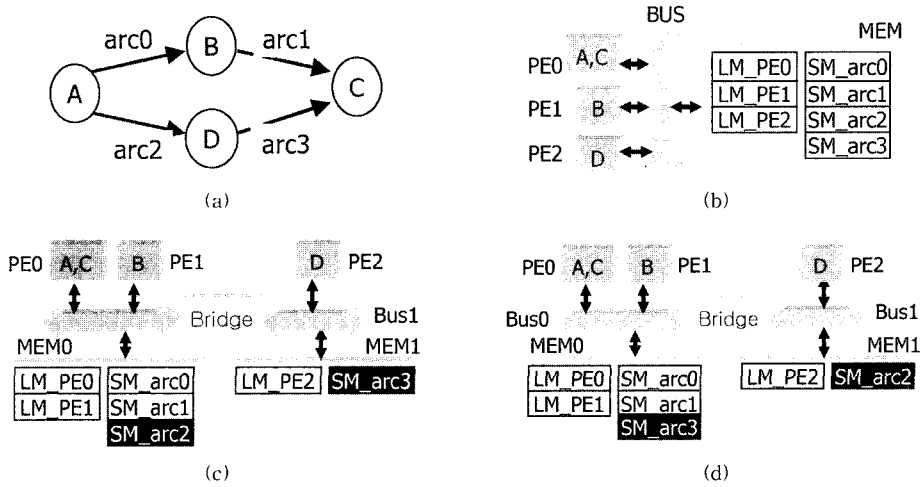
arc0
B
arc1
A
C
arc2
D
arc3
(a)

BUS
MEM
PE0 A,C
PE1 B
PE2 D
LM_PE0
LM_PE1
LM_PE2
SM_arc0
SM_arc1
SM_arc2
SM_arc3
(b)

PE0 A,C
B PE1
D PE2
Bridge
Bus1
MEM0
MEM1
LM_PE0
LM_PE1
SM_arc0
SM_arc1
SM_arc2
LM_PE2
SM_arc3
(c)

PE0 A,C
B PE1
D PE2
Bus0
Bridge
Bus1
MEM0
MEM1
LM_PE0
LM_PE1
SM_arc0
SM_arc1
SM_arc3
LM_PE2
SM_arc2
(d)